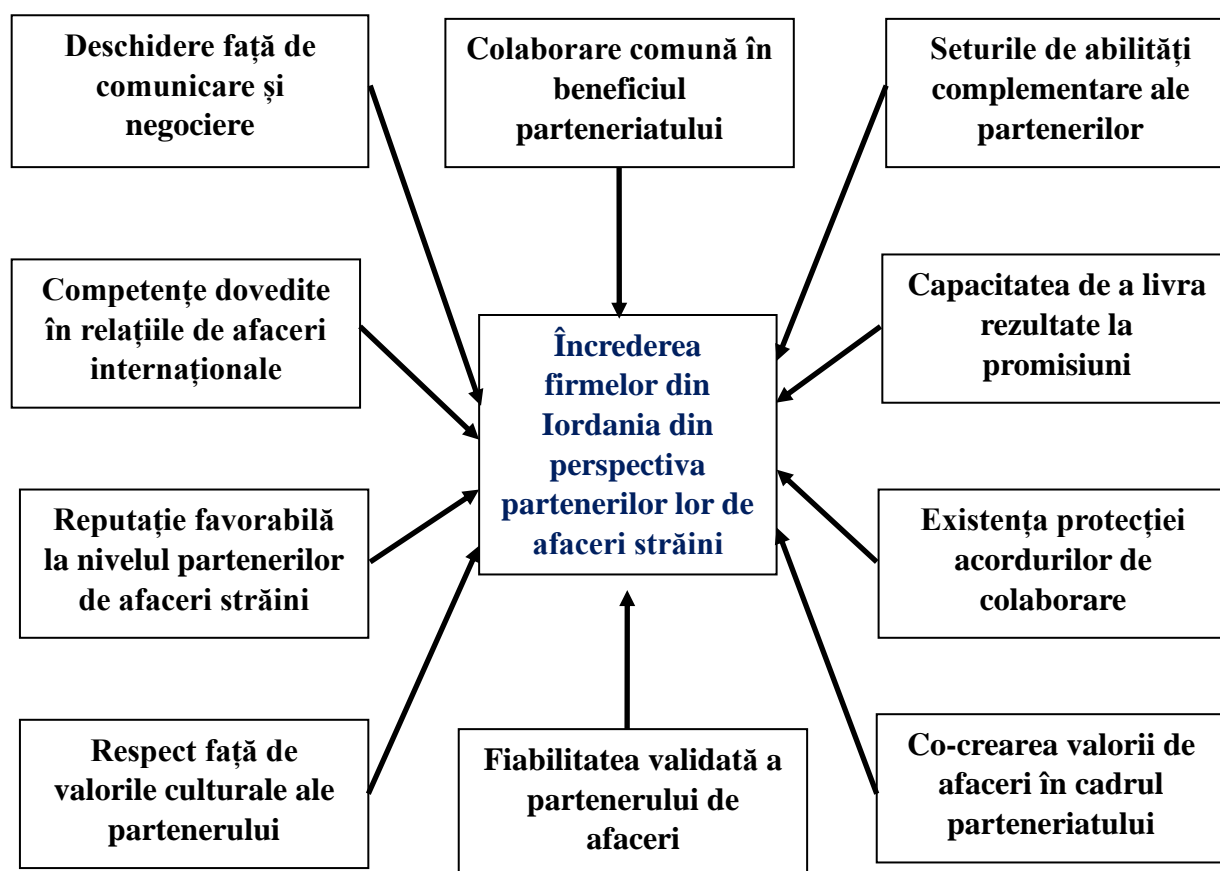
Deschidere față de comunicare și negociere

Colaborare comună în beneficiul parteneriatului

Seturile de abilități complementare ale partenerilor

Competențe dovedite în relațiile de afaceri internaționale

Încrederea firmelor din Iordania din perspectiva partenerilor lor de afaceri străini

Capacitatea de a livra rezultate la promisiuni

Reputație favorabilă la nivelul partenerilor de afaceri străini

Existența protecției acordurilor de colaborare

Respect față de valorile culturale ale partenerului

Fiabilitatea validată a partenerului de afaceri

Co-crearea valorii de afaceri în cadrul parteneriatului